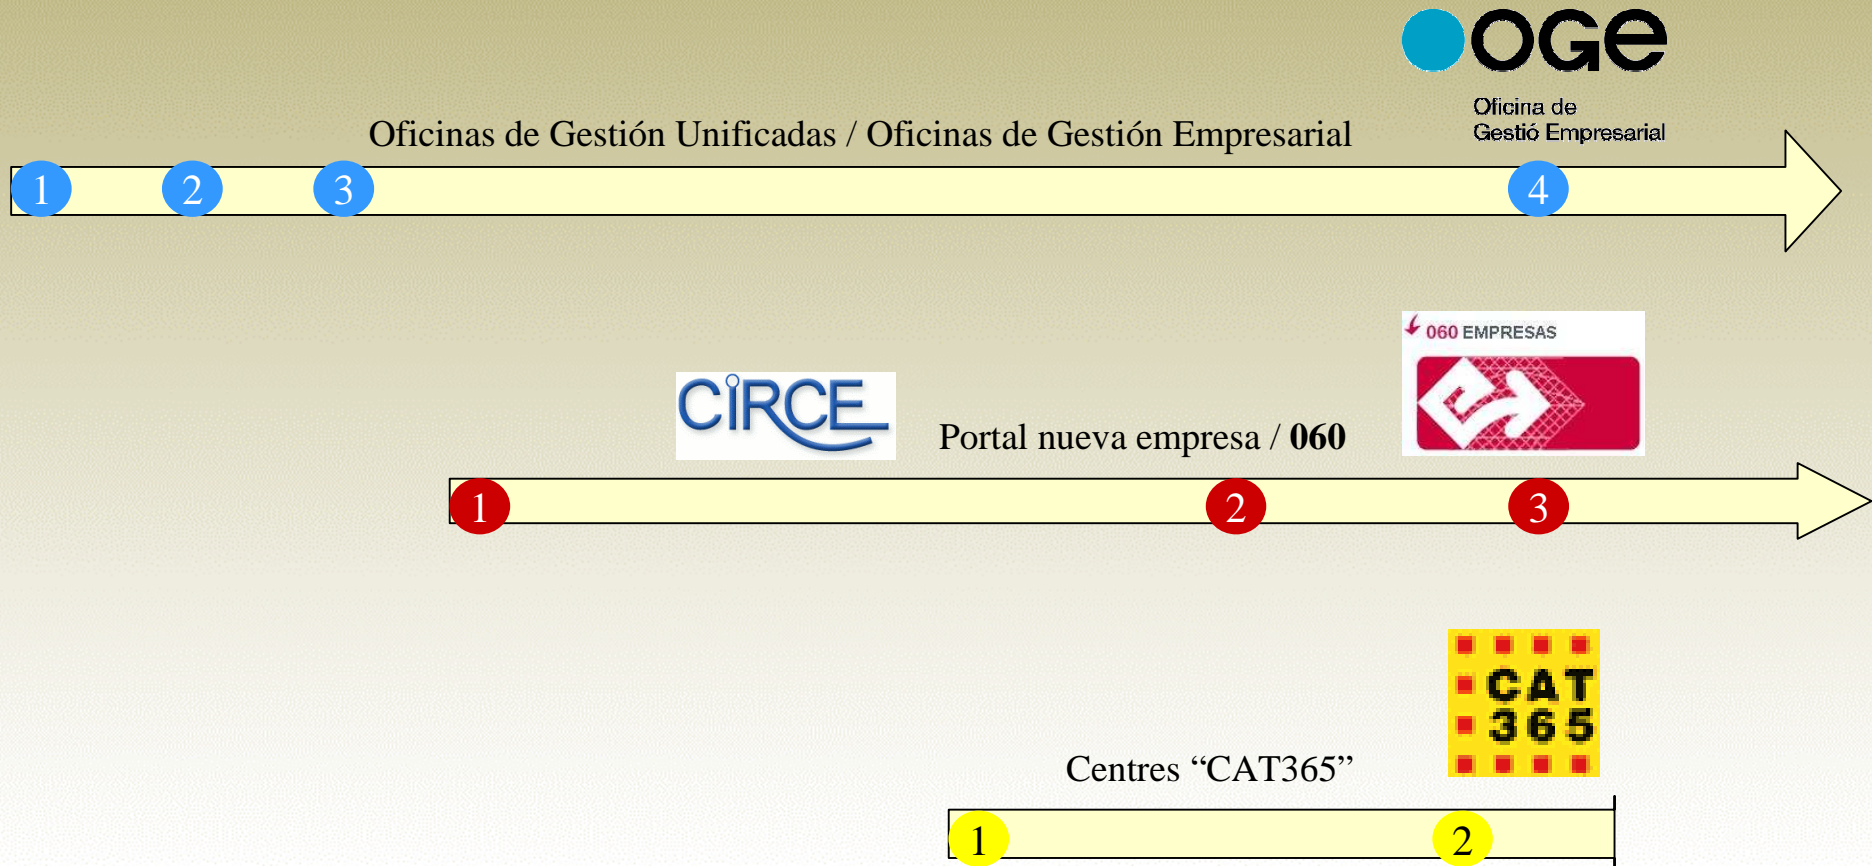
OGE

Oficina de Gestió Empresarial

Oficinas de Gestión Unificadas / Oficinas de Gestión Empresarial

1 2 3 4

060 EMPRESAS

CIRCE

Portal nueva empresa / **060**

1 2 3

CAT 365

Centres “CAT365”

1 2